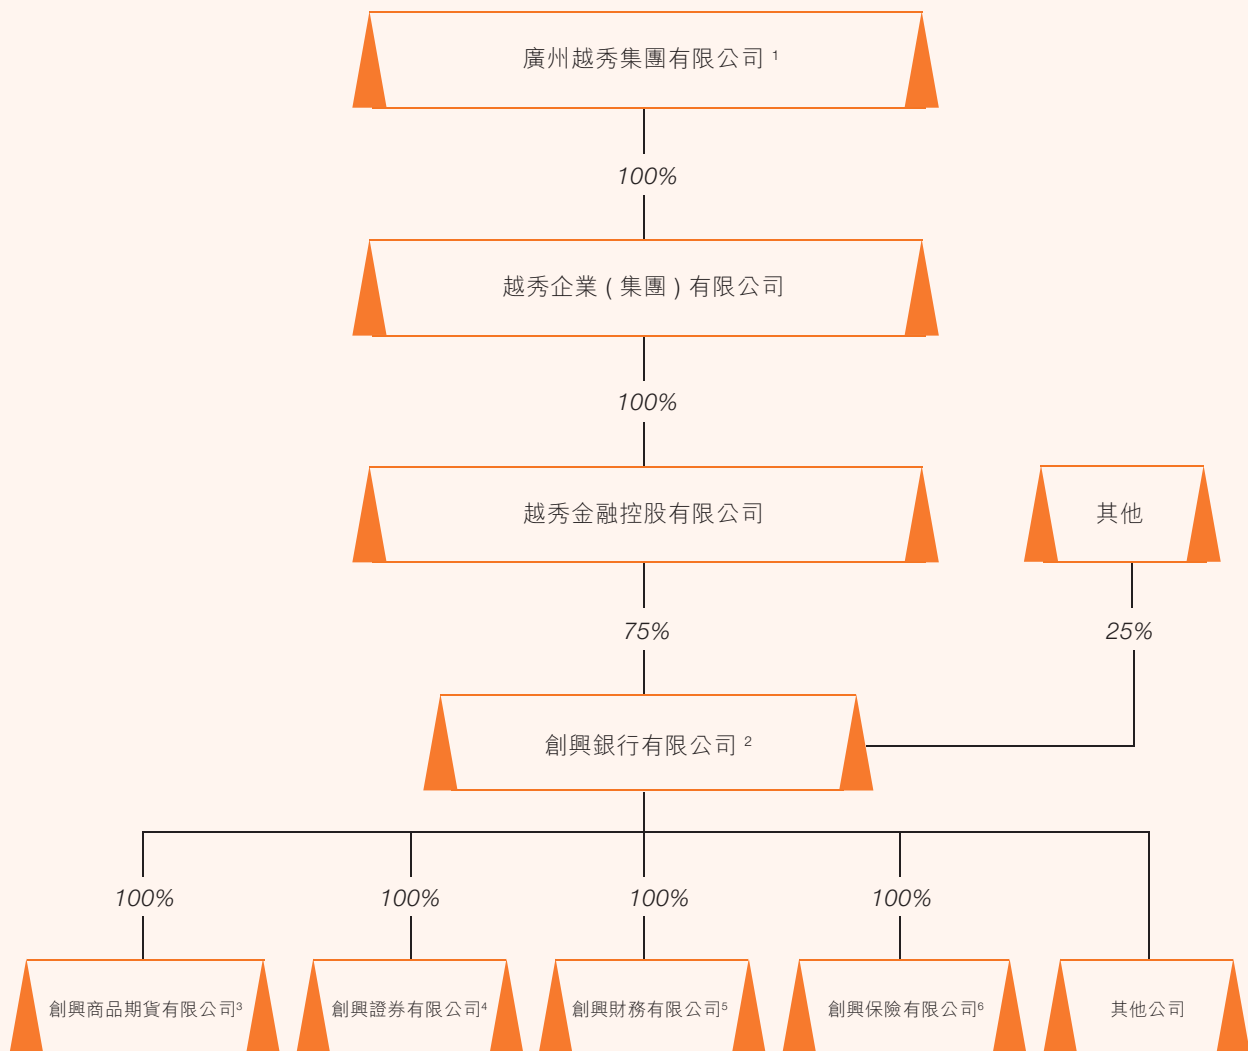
廣州越秀集團有限公司 $^1$

100%

越秀企業(集團)有限公司

100%

越秀金融控股有限公司

其他

75%

25%

創興銀行有限公司 $^2$

100%

100%

100%

100%

創興商品期貨有限公司$^3$

創興證券有限公司$^4$

創興財務有限公司$^5$

創興保險有限公司$^6$

其他公司